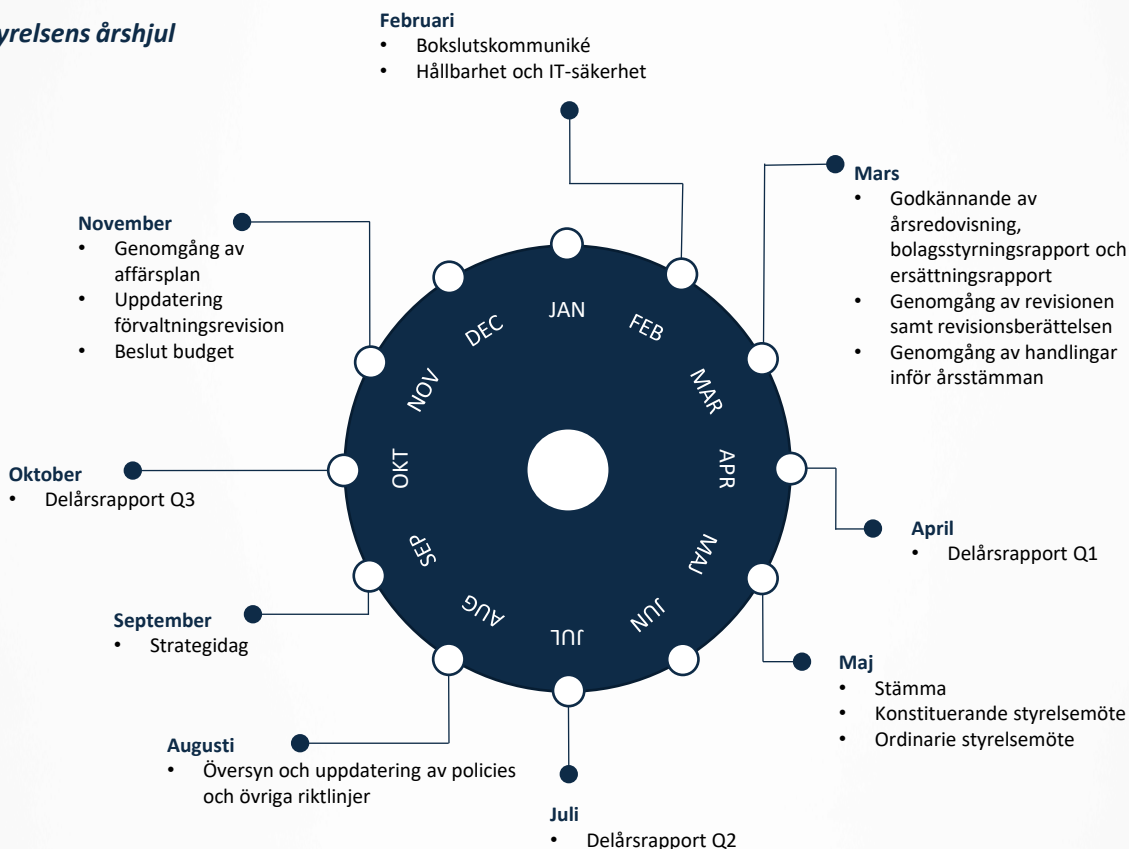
yrelsens årshjul

Februari
• Bokslutskommuniké
• Hållbarhet och IT-säkerhet

Mars
• Godkännande av årsredovisning, bolagsstyrningsrapport och ersättningsrapport
• Genomgång av revisionen samt revisionsberättelsen
• Genomgång av handlingar inför årsstämman

April
• Delårsrapport Q1

Maj
• Stämma
• Konstituerande styrelsemöte
• Ordinarie styrelsemöte

Juli
• Delårsrapport Q2

Augusti
• Översyn och uppdatering av policies och övriga riktlinjer

September
• Strategidag

Oktober
• Delårsrapport Q3

November
• Genomgång av affärsplan
• Uppdatering förvaltningsrevision
• Beslut budget

JAN
FEB
MAR
APR
MAJ
JUN
JUL
AUG
SEP
OKT
NOV
DEC